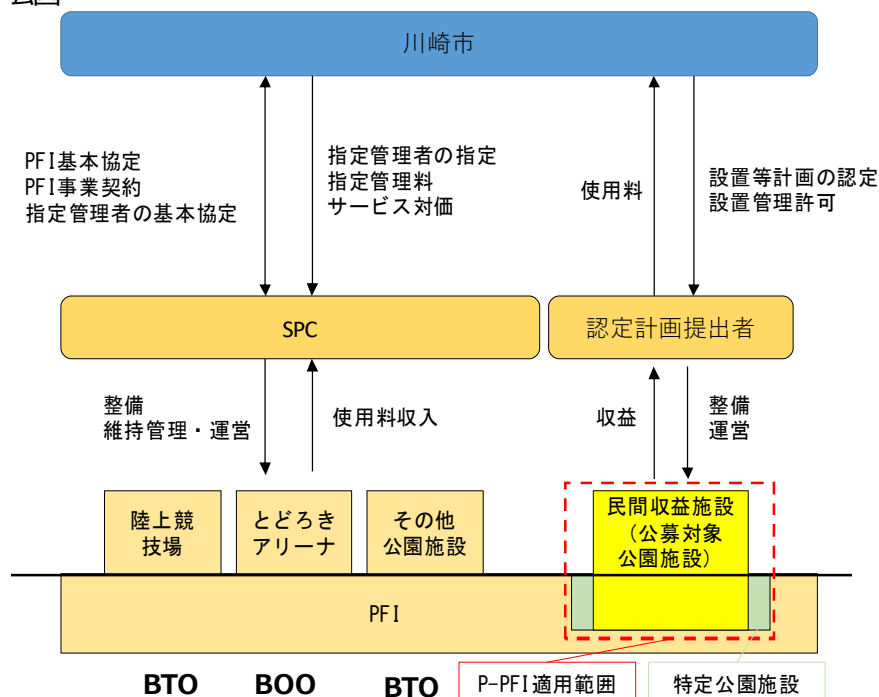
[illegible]図

川崎市

PFI基本協定
PFI事業契約
指定管理者の基本協定

指定管理者の指定
指定管理料
サービス対価

使用料

設置等計画の認定
設置管理許可

SPC

認定計画提出者

整備
維持管理・運営

使用料収入

収益

整備
運営

陸上競技場

とどろきアリーナ

その他公園施設

民間収益施設
（公募対象
公園施設）

PFI

BTO　BOO　BTO

P-PFI適用範囲

特定公園施設